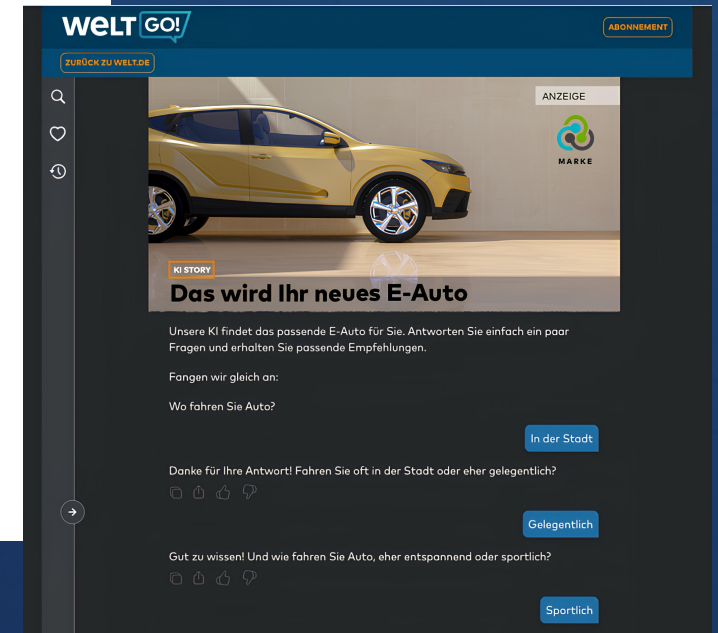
WELT GO!

ABONNEMENT

ZURÜCK ZU WELT.DE

ANZEIGE

MARKE

KI STORY

Das wird Ihr neues E-Auto

Unsere KI findet das passende E-Auto für Sie. Antworten Sie einfach ein paar Fragen und erhalten Sie passende Empfehlungen.

Fangen wir gleich an:

Wo fahren Sie Auto?

In der Stadt

Danke für Ihre Antwort! Fahren Sie oft in der Stadt oder eher gelegentlich?

Gelegentlich

Gut zu wissen! Und wie fahren Sie Auto, eher entspannend oder sportlich?

Sportlich